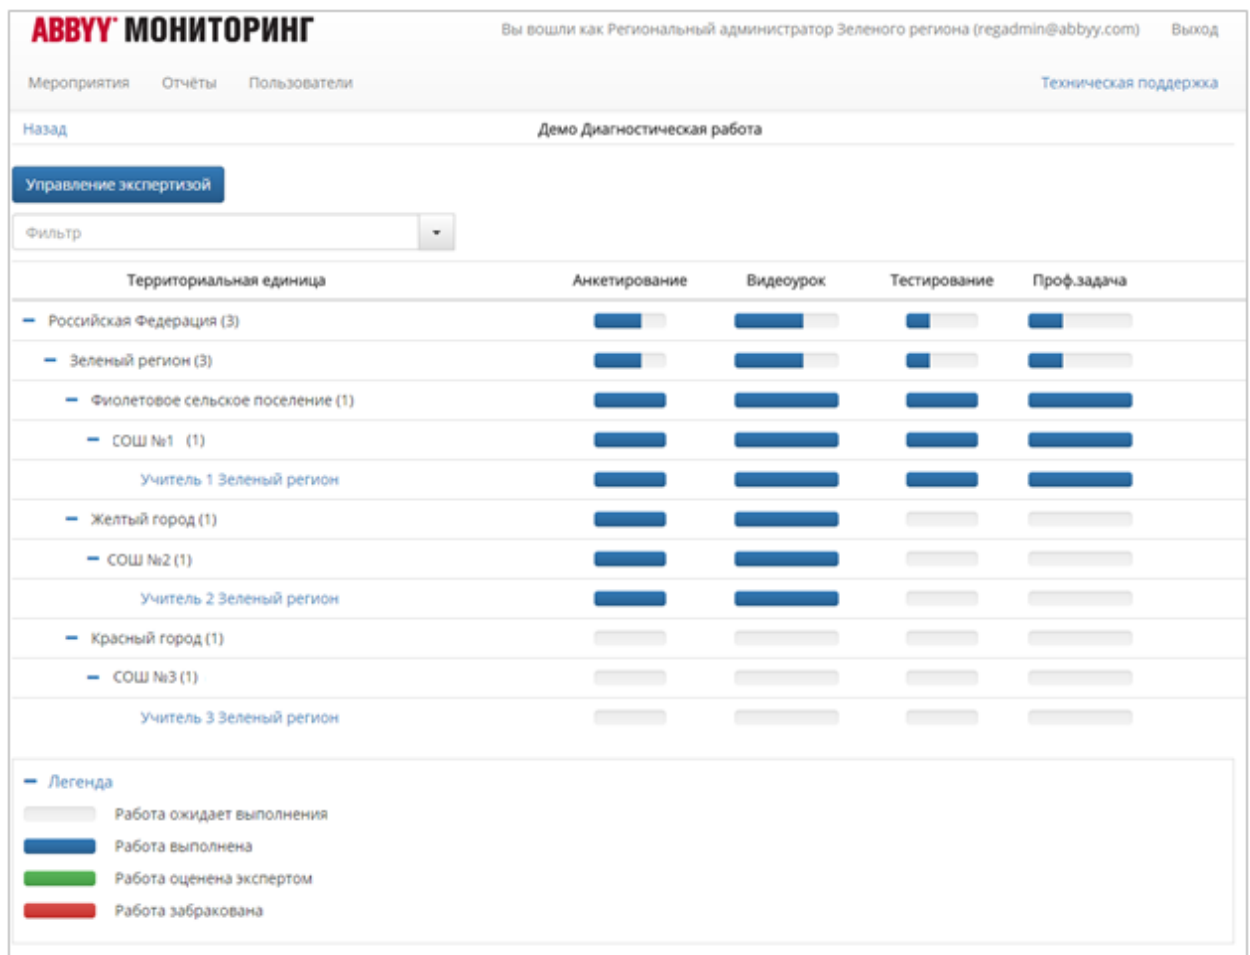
ABBYY МОНИТОРИНГ

Вы вошли как Региональный администратор Зеленого региона (regadmin@abbyy.com) Выход

Мероприятия Отчёты Пользователи

Техническая поддержка

Назад

Демо Диагностическая работа

Управление экспертизой

Фильтр

| Территориальная единица | Анкетирование | Видеоурок | Тестирование | Проф.задача |
|---|---|---|---|---|
| − Российская Федерация (3) | | | | |
| − Зеленый регион (3) | | | | |
| − Фиолетовое сельское поселение (1) | | | | |
| − СОШ №1 (1) | | | | |
| Учитель 1 Зеленый регион | | | | |
| − Желтый город (1) | | | | |
| − СОШ №2 (1) | | | | |
| Учитель 2 Зеленый регион | | | | |
| − Красный город (1) | | | | |
| − СОШ №3 (1) | | | | |
| Учитель 3 Зеленый регион | | | | |

− Легенда

Работа ожидает выполнения

Работа выполнена

Работа оценена экспертом

Работа забракована